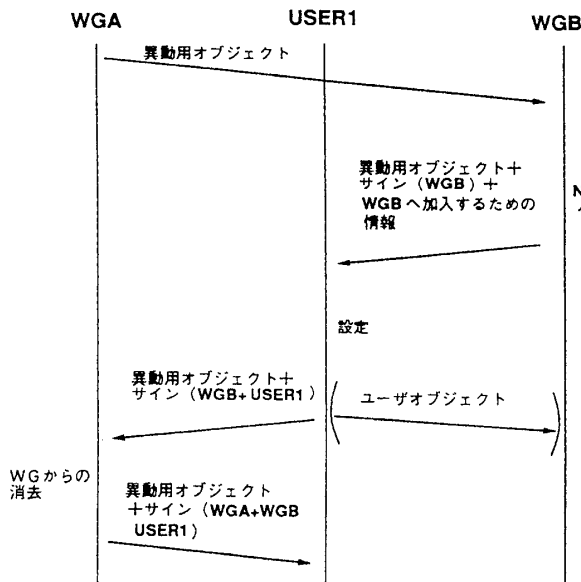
WGA

USER1

WGB

異動用オブジェクト

異動用オブジェクト＋サイン（WGB）＋WGBへ加入するための情報

N
ハ

設定

異動用オブジェクト＋サイン（WGB+USER1）

ユーザオブジェクト

WGからの消去

異動用オブジェクト＋サイン（WGA+WGB USER1）